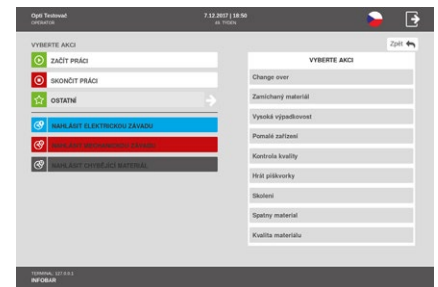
Opti Testovač
OPERATOR

7.12.2017 | 18:50
49. TÝDEN

VYBERTE AKCI

ZAČÍT PRÁCI

SKONČIT PRÁCI

OSTATNÍ

NAHLÁSIT ELEKTRICKOU ZÁVADU

NAHLÁSIT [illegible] ZÁVADU

NAHLÁSIT CHYBĚJÍCÍ MATERIÁL

Zpět

VYBERTE AKCI

Change over

Zamíchaný materiál

Vysoká výpadkovost

Pomalé zařízení

Kontrola kvality

Hrát piškvorky

Školení

Špatný materiál

Kvalita materiálu

TERMINAL 127.0.0.1
INFOBAR